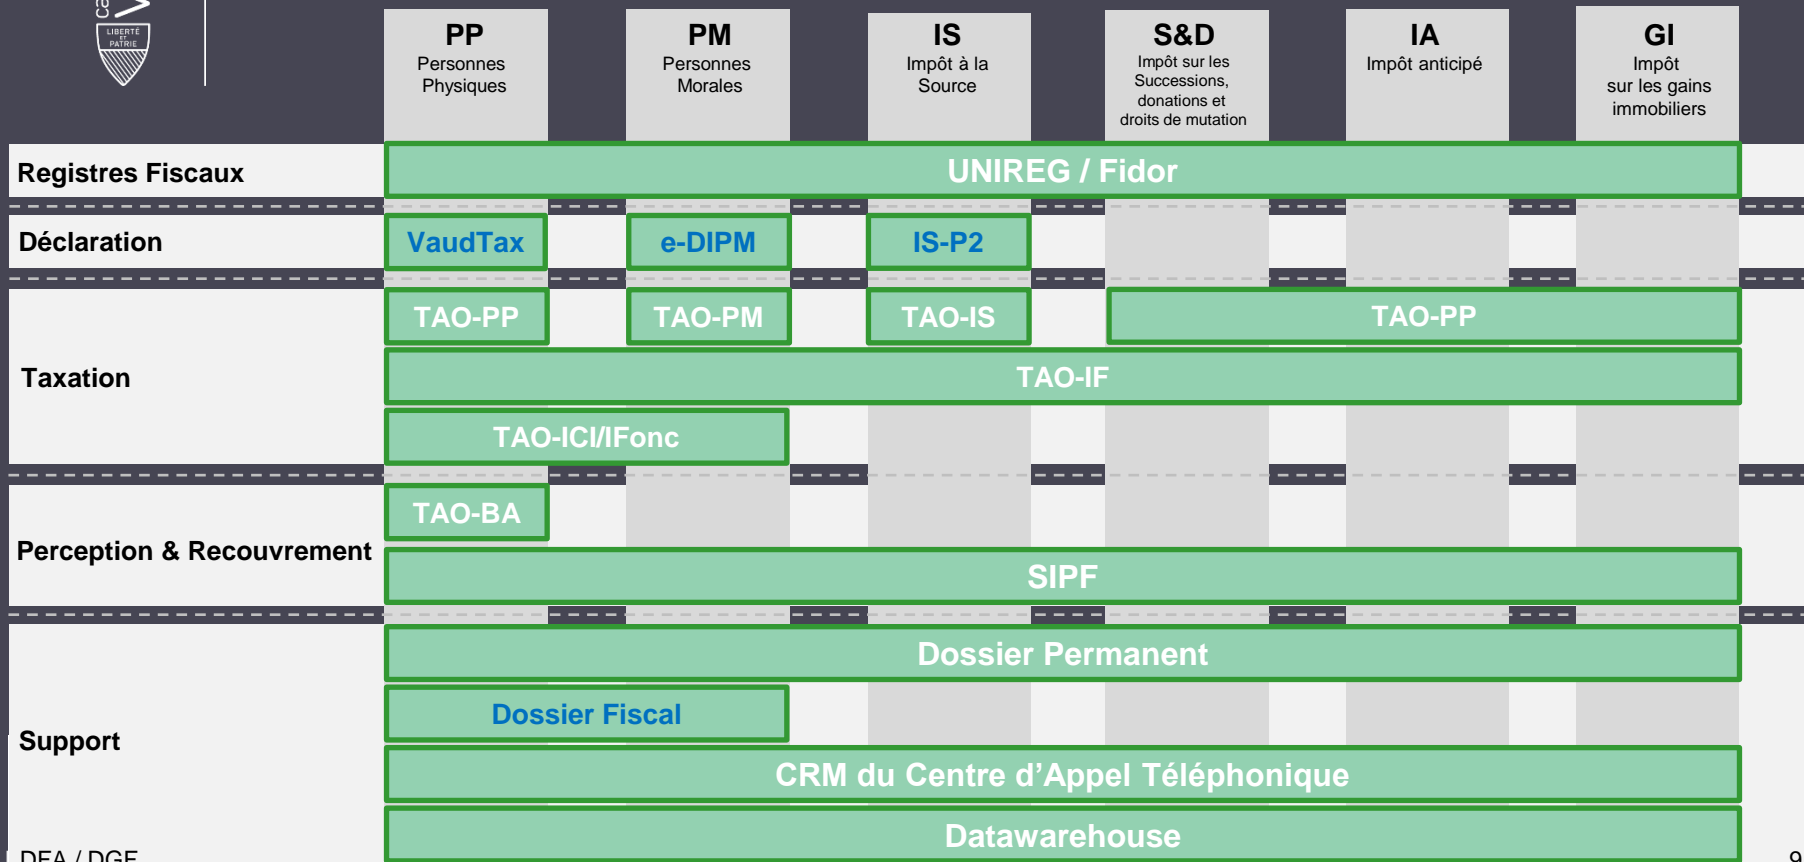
LIBERTÉ ET PATRIE

PP
Personnes Physiques

PM
Personnes Morales

IS
Impôt à la Source

S&D
Impôt sur les Successions, donations et droits de mutation

IA
Impôt anticipé

GI
Impôt sur les gains immobiliers

Registres Fiscaux

UNIREG / Fidor

Déclaration

VaudTax

e-DIPM

IS-P2

Taxation

TAO-PP

TAO-PM

TAO-IS

TAO-PP

TAO-IF

TAO-ICI/IFonc

Perception & Recouvrement

TAO-BA

SIPF

Support

Dossier Permanent

Dossier Fiscal

CRM du Centre d'Appel Téléphonique

Datawarehouse

DFA / DGF

9